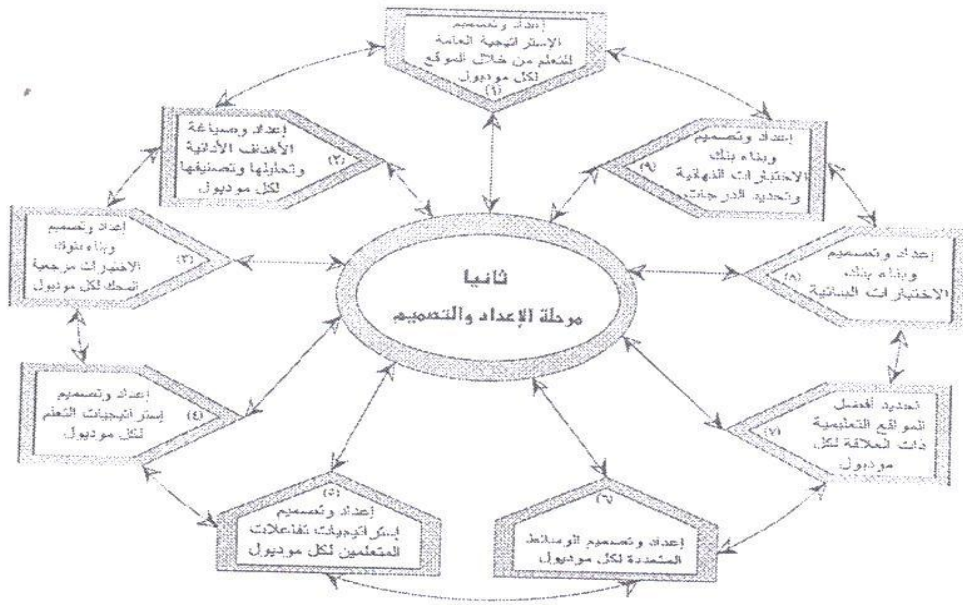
ثانيا
مرحلة الإعداد والتصميم

إعداد وتصميم الإستراتيجية العامة للتعلم من خلال الموقع لكل موديول
(١)

إعداد وصياغة الأهداف الأدائية وتحليلها وتصنيفها لكل موديول
(٢)

إعداد وتصميم وبناء أدوات الاختبارات مرجعية المحك لكل موديول
(٣)

إعداد وتصميم إستراتيجيات التعلم لكل موديول
(٤)

إعداد وتصميم إستراتيجيات تفاعلات المتعلمين لكل موديول
(٥)

إعداد وتصميم الوسائط المتعددة لكل موديول
(٦)

تحديد أفضل المواقع التعليمية ذات العلاقة لكل موديول
(٧)

إعداد وتصميم وبناء بنك الاختبارات البنائية
(٨)

إعداد وتصميم وبناء بنك الاختبارات النهائية وتحديد الدرجات
(٩)